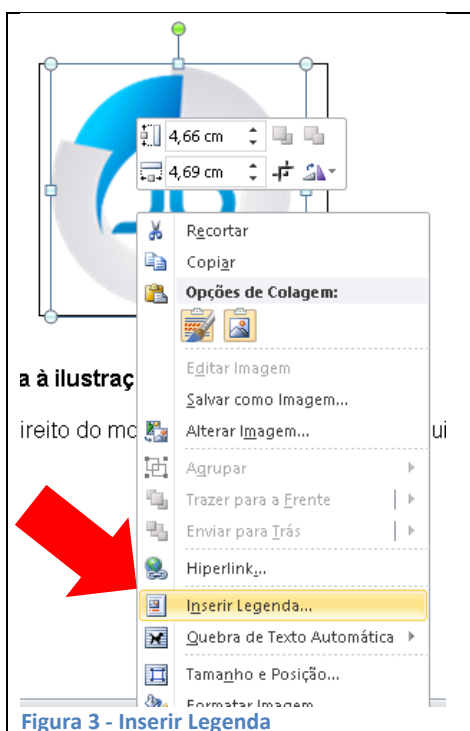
4,66 cm

4,69 cm

Recortar

Copiar

Opções de Colagem:

Editar Imagem

Salvar como Imagem...

Alterar Imagem...

Agrupar

Trazer para a Frente

Enviar para Trás

Hiperlink...

Inserir Legenda...

Quebra de Texto Automática

Tamanho e Posição...

Formatar Imagem...

a à ilustraç

ireito do mo

ui

Figura 3 - Inserir Legenda